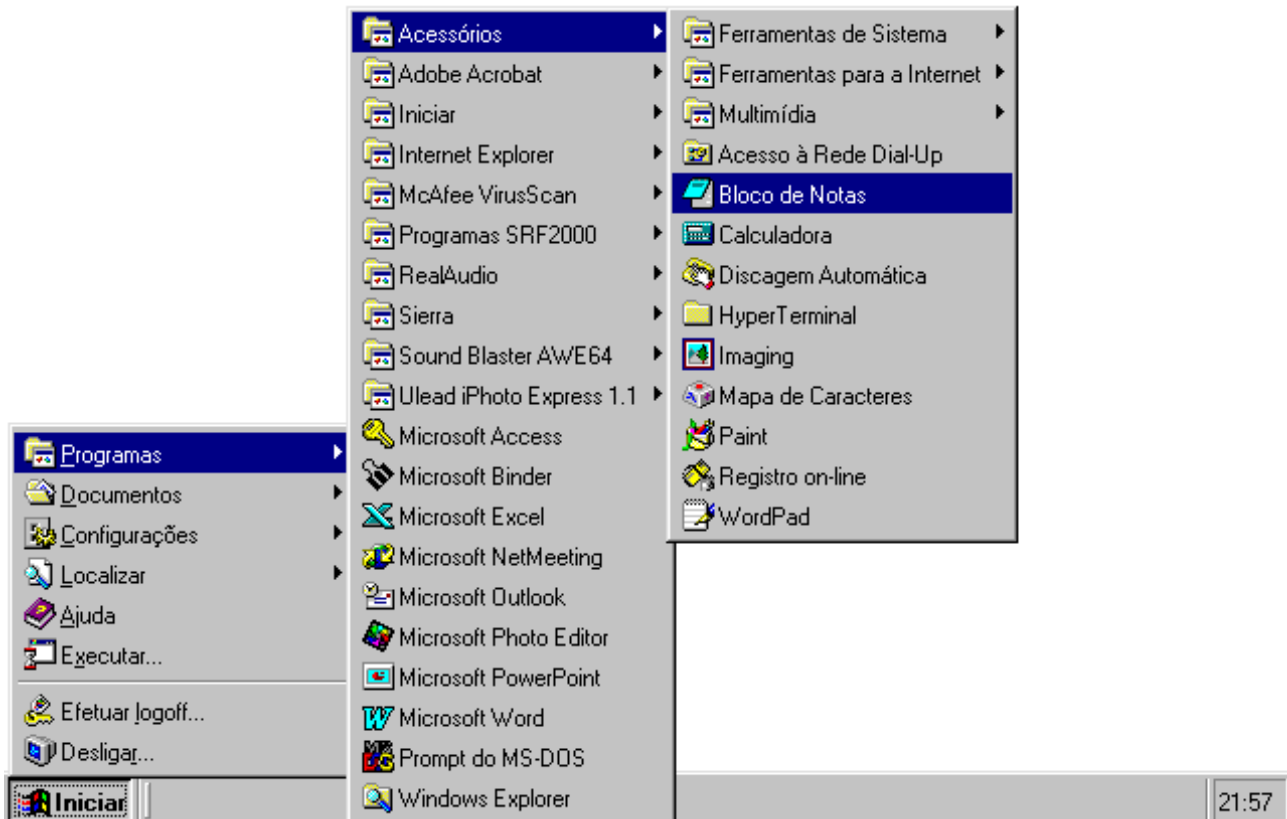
Acessórios
Adobe Acrobat
Iniciar
Internet Explorer
McAfee VirusScan
Programas SRF2000
RealAudio
Sierra
Sound Blaster AWE64
Ulead iPhoto Express 1.1
Microsoft Access
Microsoft Binder
Microsoft Excel
Microsoft NetMeeting
Microsoft Outlook
Microsoft Photo Editor
Microsoft PowerPoint
Microsoft Word
Prompt do MS-DOS
Windows Explorer

Ferramentas de Sistema
Ferramentas para a Internet
Multimídia
Acesso à Rede Dial-Up
Bloco de Notas
Calculadora
Discagem Automática
HyperTerminal
Imaging
Mapa de Caracteres
Paint
Registro on-line
WordPad

Programas
Documentos
Configurações
Localizar
Ajuda
Executar...
Efetuar logoff...
Desligar...

Iniciar
21:57